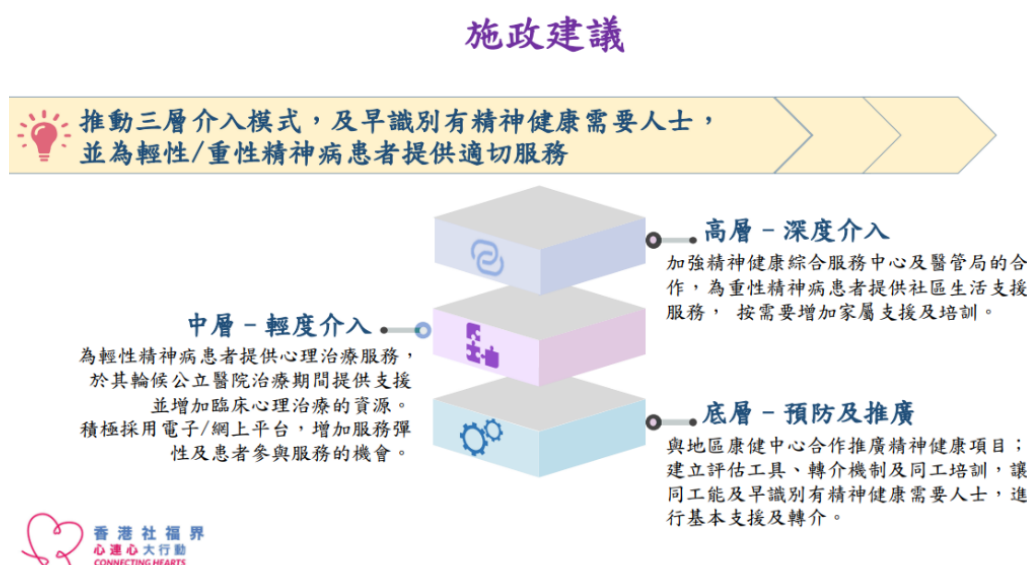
施政建議

推動三層介入模式，及早識別有精神健康需要人士，並為輕性/重性精神病患者提供適切服務

高層 – 深度介入

加強精神健康綜合服務中心及醫管局的合作，為重性精神病患者提供社區生活支援服務， 按需要增加家屬支援及培訓。

中層 – 輕度介入

為輕性精神病患者提供心理治療服務，於其輪候公立醫院治療期間提供支援並增加臨床心理治療的資源。
積極採用電子/網上平台，增加服務彈性及患者參與服務的機會。

底層 – 預防及推廣

與地區康健中心合作推廣精神健康項目；建立評估工具、轉介機制及同工培訓，讓同工能及早識別有精神健康需要人士，進行基本支援及轉介。

香港社福界
心連心大行動
CONNECTING HEARTS